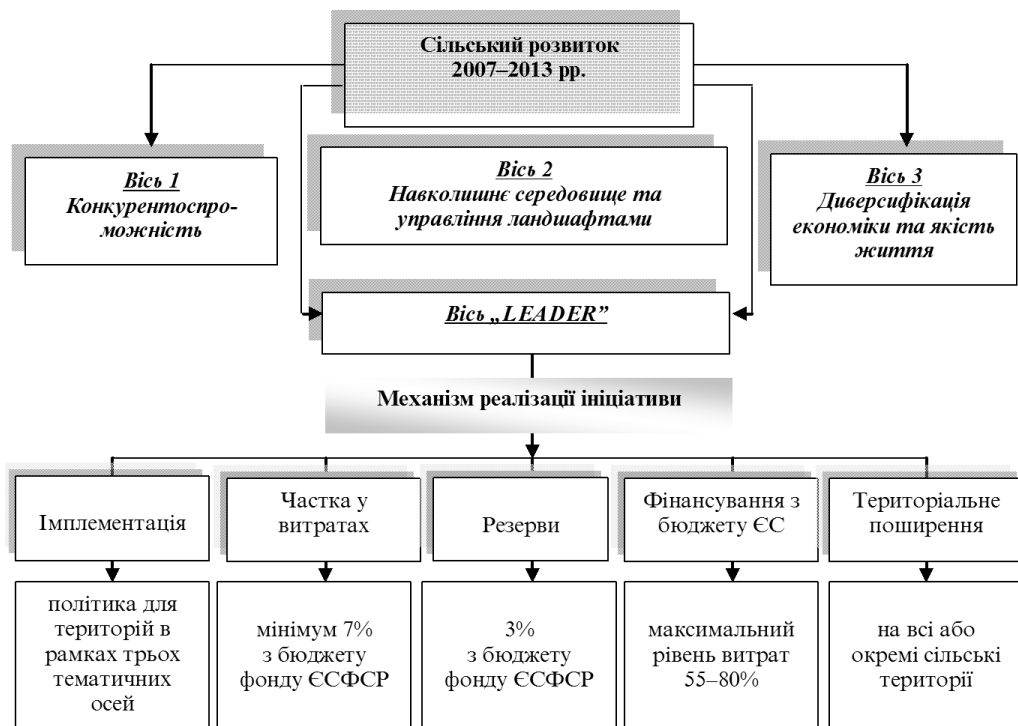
Сільський розвиток 2007–2013 рр.

Вісь 1
Конкурентоспроможність

Вісь 2
Навколишнє середовище та управління ландшафтами

Вісь 3
Диверсифікація економіки та якість життя

Вісь „LEADER”

Механізм реалізації ініціативи

Імплементація

Частка у витратах

Резерви

Фінансування з бюджету ЄС

Територіальне поширення

політика для територій в рамках трьох тематичних осей

мінімум 7% з бюджету фонду ЄСФСР

3% з бюджету фонду ЄСФСР

максимальний рівень витрат 55–80%

на всі або окремі сільські території